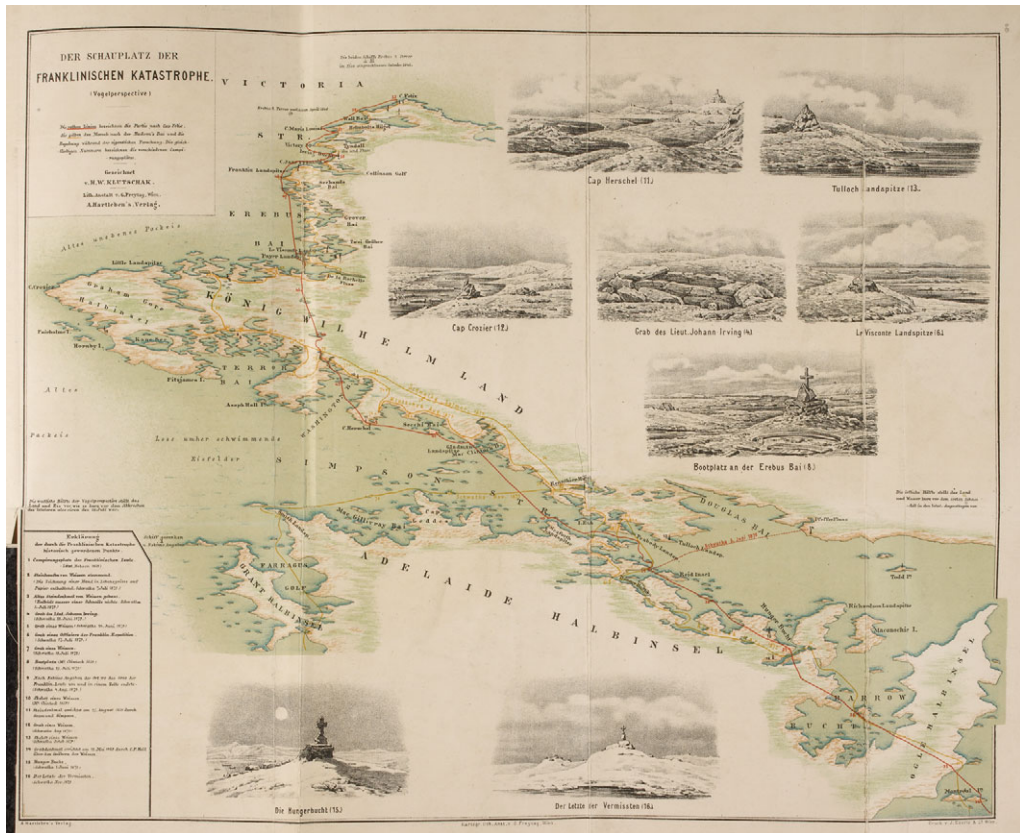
DER SCHAUPLATZ DER
FRANKLINISCHEN KATASTROPHE.
(Vogelperspective)

Gezeichnet v. H.W. KLUTSCHAK.
Lith. Anstalt v. A. Freytag, Wien.
A. Hartleben's Verlag.

VICTORIA
STR
EREBUS
BAI
KÖNIG WILHELM LAND
TERROR
BAI
SIMPSON
ADELAIDE HALBINSEL
GRANT HALBINSEL
DOUGLAS BAI
BARROW
BUCHT
HALBINSEL

C. Felix
Cap Herschel
Collinson Golf
Franklin Landspitze
Little Landspitze
C. Crozier
Fitzjames I.
Washington
Simpson Str.
Parry
Richardsonlandspitze
Todd I.
Gulf
Alte
Packeis
Lose umher schwimmende Eisfelder

Cap Herschel (11.)
Tulloch Landspitze (13.)
Cap Crozier (12.)
Grab des Lieut. Johann Irving (4.)
Le Visconte Landspitze (6.)
Bootplatz an der Erebus Bai (8.)
Die Hungerbucht (15.)
Der Letzte der Vermissten (16.)

Erklärung
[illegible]